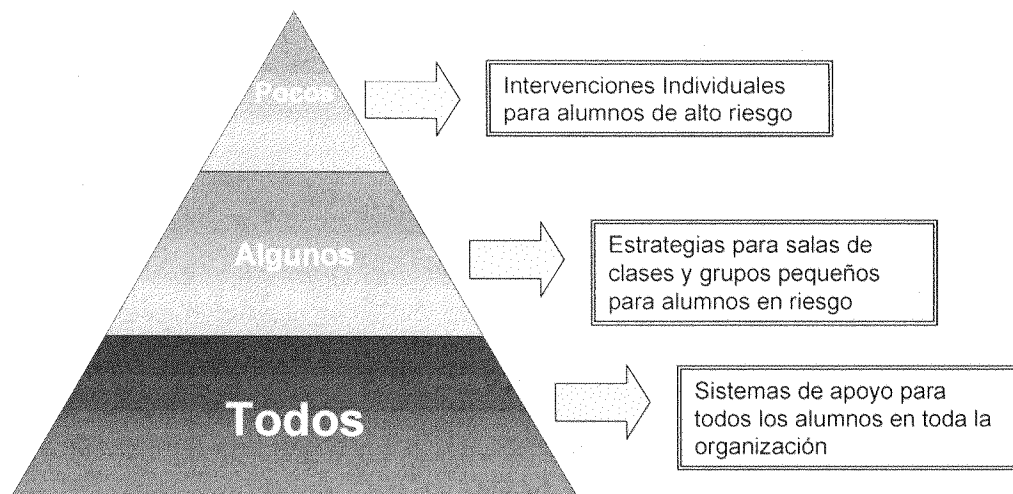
Pocos

Intervenciones Individuales para alumnos de alto riesgo

Algunos

Estrategias para salas de clases y grupos pequeños para alumnos en riesgo

Todos

Sistemas de apoyo para todos los alumnos en toda la organización